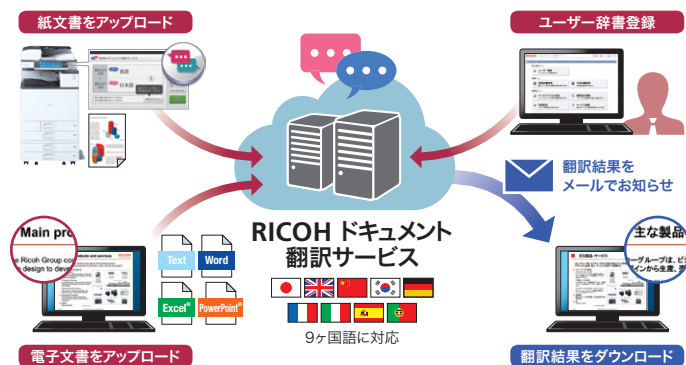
紙文書をアップロード

ユーザー辞書登録

翻訳結果を
メールでお知らせ

RICOH ドキュメント
翻訳サービス

9ヶ国語に対応

Main pro
e Ricoh Group co
design to deve

Text
Word
Excel
PowerPoint

主な製品
ーグループは、ビ
インから生産、

電子文書をアップロード

翻訳結果をダウンロード